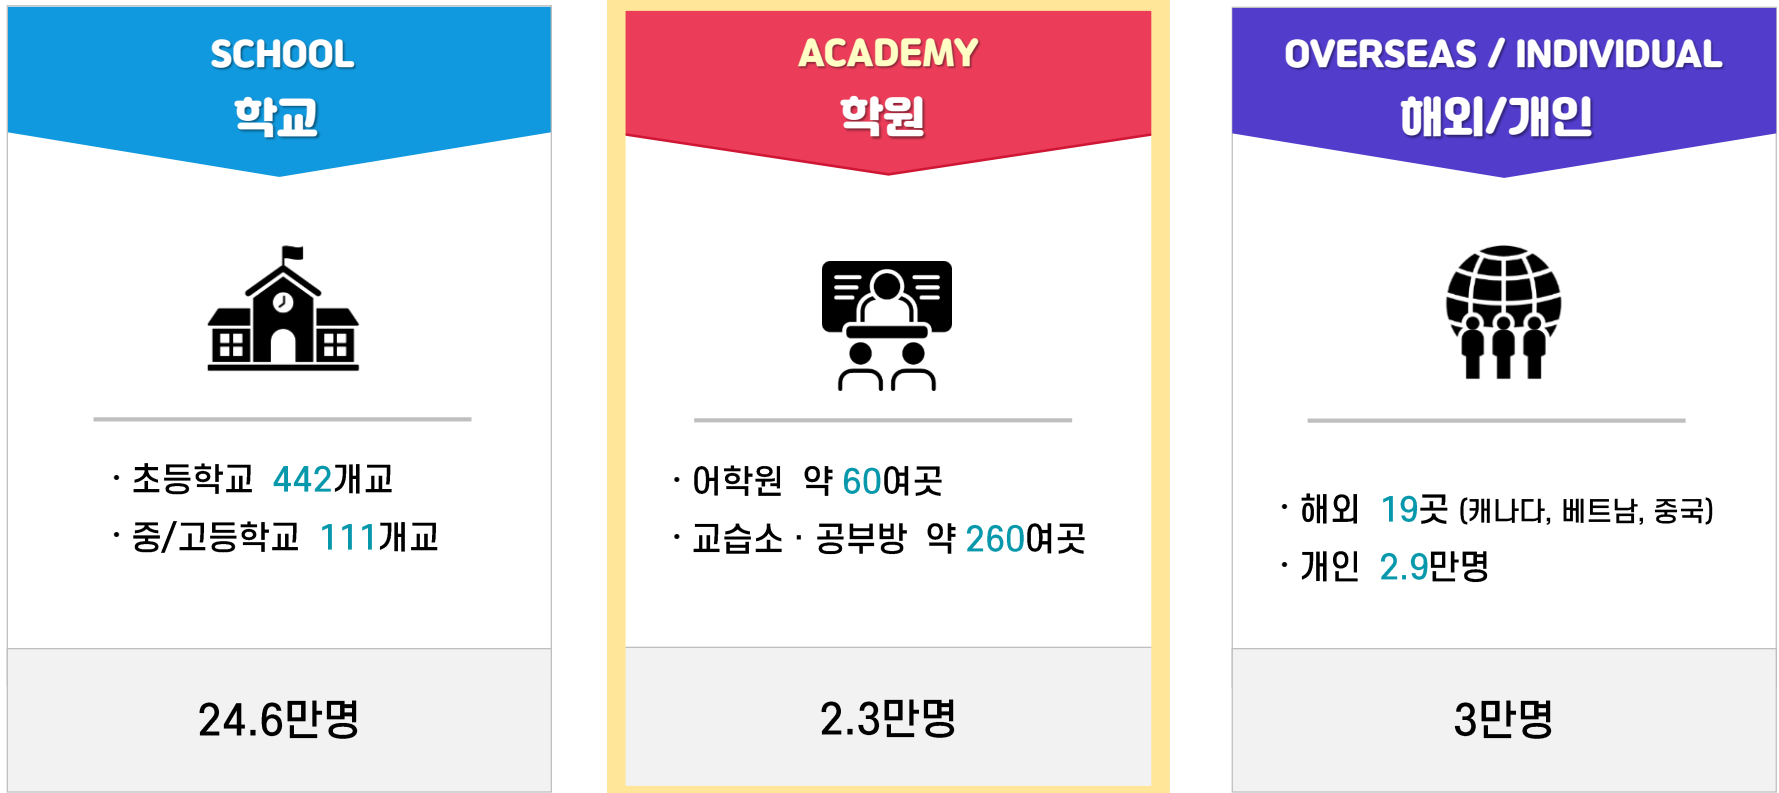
SCHOOL
학교

· 초등학교 442개교
· 중/고등학교 111개교

24.6만명

ACADEMY
학원

· 어학원 약 60여곳
· 교습소 · 공부방 약 260여곳

2.3만명

OVERSEAS / INDIVIDUAL
해외/개인

· 해외 19곳 (캐나다, 베트남, 중국)
· 개인 2.9만명

3만명